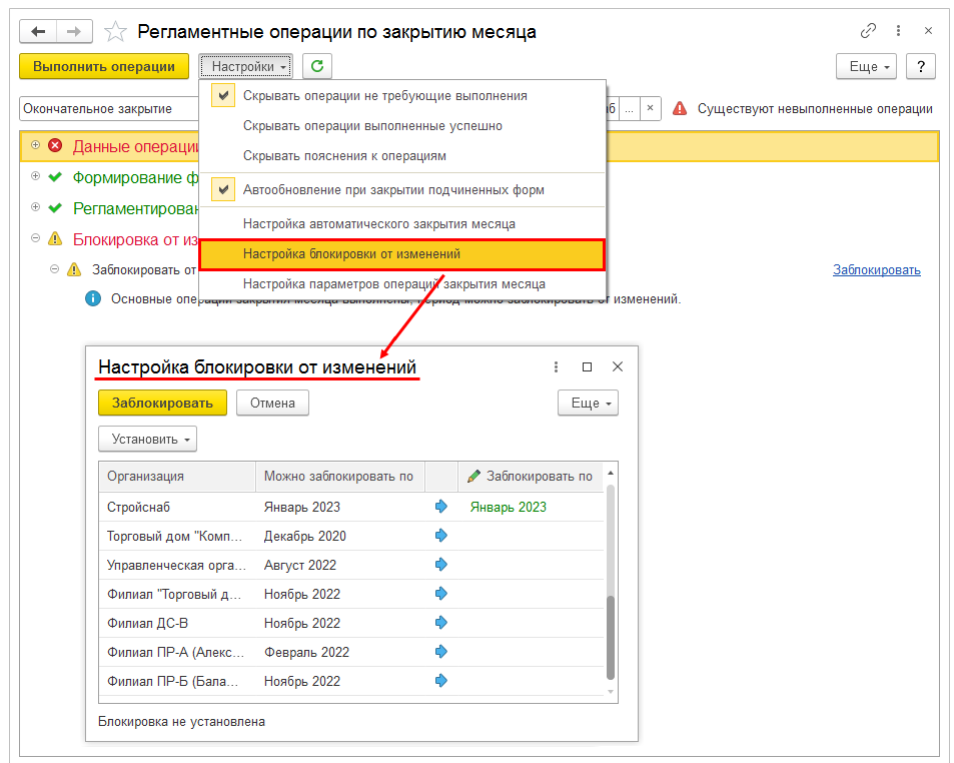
Регламентные операции по закрытию месяца

Выполнить операции Настройки Еще ?

Окончательное закрытие

Скрывать операции не требующие выполнения
Скрывать операции выполненные успешно
Скрывать пояснения к операциям
Автообновление при закрытии подчиненных форм
Настройка автоматического закрытия месяца
Настройка блокировки от изменений
Настройка параметров операций закрытия месяца

Существуют невыполненные операции

Данные операци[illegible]
Формирование ф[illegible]
Регламентирован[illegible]
Блокировка от из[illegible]
Заблокировать от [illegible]
Заблокировать
Основные операции закрытия месяца выполнены, период можно заблокировать от изменений.

Настройка блокировки от изменений

Заблокировать Отмена Еще

Установить

| Организация | Можно заблокировать по | | Заблокировать по |
|---|---|---|---|
| Стройснаб | Январь 2023 | | Январь 2023 |
| Торговый дом "Комп... | Декабрь 2020 | | |
| Управленческая орга... | Август 2022 | | |
| Филиал "Торговый д... | Ноябрь 2022 | | |
| Филиал ДС-В | Ноябрь 2022 | | |
| Филиал ПР-А (Алекс... | Февраль 2022 | | |
| Филиал ПР-Б (Бала... | Ноябрь 2022 | | |

Блокировка не установлена